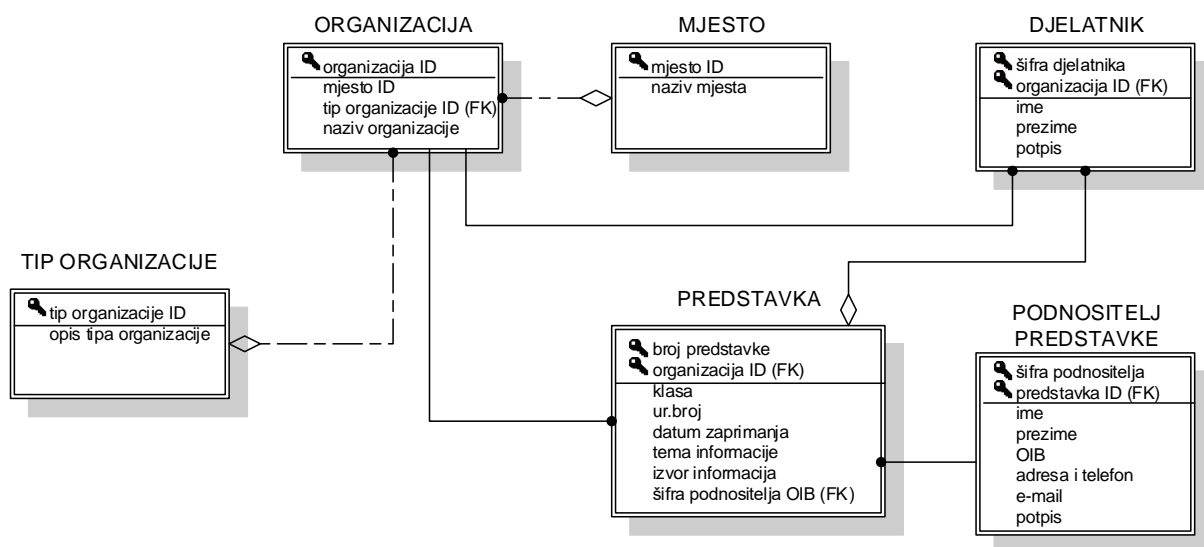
ORGANIZACIJA

organizacija ID
mjesto ID
tip organizacije ID (FK)
naziv organizacije

MJESTO

mjesto ID
naziv mjesta

DJELATNIK

šifra djelatnika
organizacija ID (FK)
ime
prezime
potpis

TIP ORGANIZACIJE

tip organizacije ID
opis tipa organizacije

PREDSTAVKA

broj predstavke
organizacija ID (FK)
klasa
ur.broj
datum zaprimanja
tema informacije
izvor informacija
šifra podnositelja OIB (FK)

PODNOSITELJ PREDSTAVKE

šifra podnositelja
predstavka ID (FK)
ime
prezime
OIB
adresa i telefon
e-mail
potpis